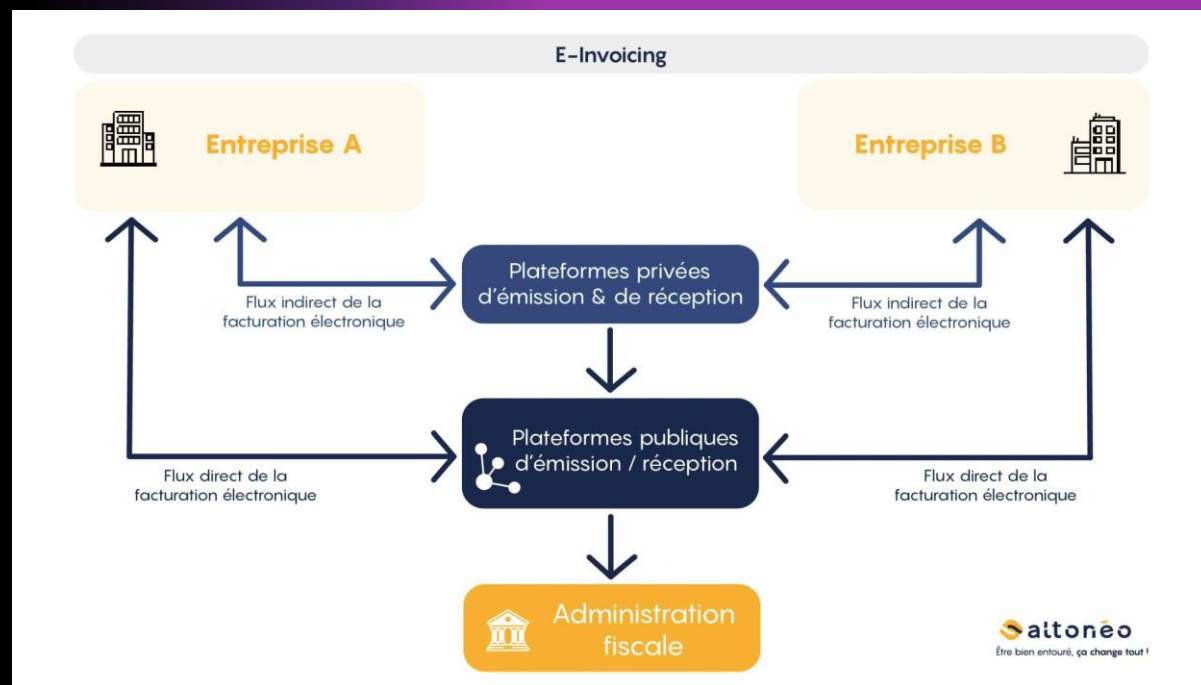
E-Invoicing

Entreprise A

Entreprise B

Plateformes privées d'émission & de réception

Flux indirect de la facturation électronique

Flux indirect de la facturation électronique

Plateformes publiques d'émission / réception

Flux direct de la facturation électronique

Flux direct de la facturation électronique

Administration fiscale

altonéo
Être bien entouré, ça change tout !